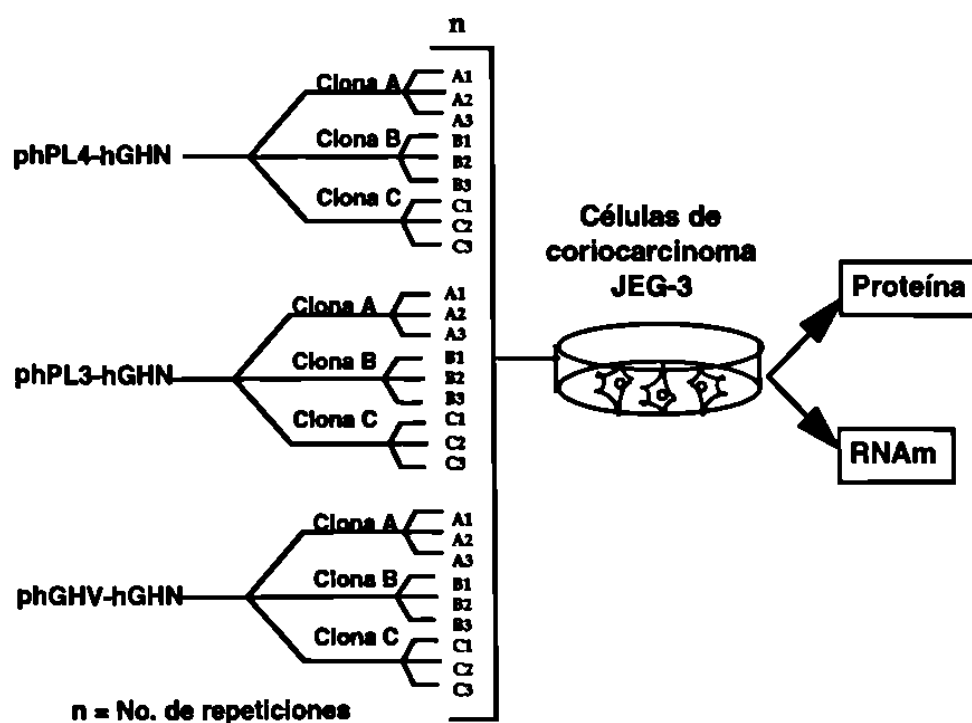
n

phPL4-hGHN

Clona A
A1
A2
A3
Clona B
B1
B2
B3
Clona C
C1
C2
C3

phPL3-hGHN

Clona A
A1
A2
A3
Clona B
B1
B2
B3
Clona C
C1
C2
C3

phGHV-hGHN

Clona A
A1
A2
A3
Clona B
B1
B2
B3
Clona C
C1
C2
C3

Células de coriocarcinoma JEG-3

Proteína

RNAm

n = No. de repeticiones